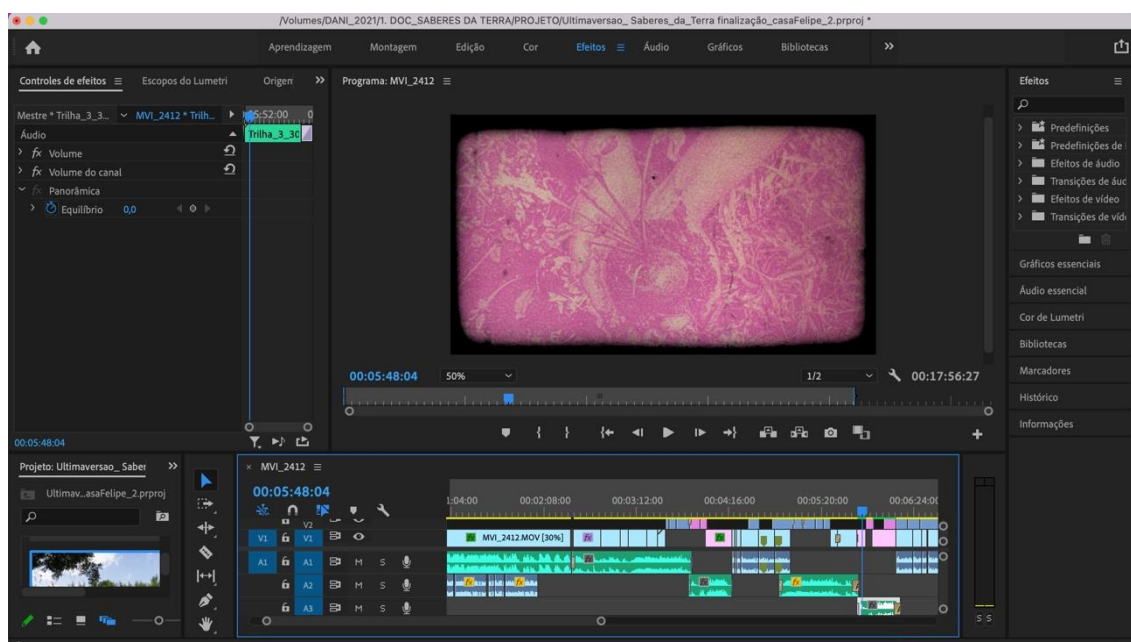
/Volumes/DANI_2021/1. DOC_SABERES DA TERRA/PROJETO/Ultimaversao_ Saberes_da_Terra finalização_casaFelipe_2.prproj *

Aprendizagem Montagem Edição Cor Efeitos Áudio Gráficos Bibliotecas »

Controles de efeitos Escopos do Lumetri Origen »

Mestre * Trilha_3_3... MVI_2412 * Trilh... 5:52:00

Áudio

Trilha_3_30

fx Volume

fx Volume do canal

fx Panorâmica

Equilíbrio 0,0

00:05:48:04

Programa: MVI_2412

00:05:48:04 50% 1/2 00:17:56:27

Efeitos

Predefinições

Predefinições de

Efeitos de áudio

Transições de áuc

Efeitos de vídeo

Transições de víd

Gráficos essenciais

Áudio essencial

Cor de Lumetri

Bibliotecas

Marcadores

Histórico

Informações

Projeto: Ultimaversao_ Saber »

Ultimav...asaFelipe_2.prproj

× MVI_2412

00:05:48:04

1:04:00 00:02:08:00 00:03:12:00 00:04:16:00 00:05:20:00 00:06:24:0(

V2

V1 V1

MVI_2412.MOV [30%]

A1 A1 M S

A2 M S

A3 M S

S S